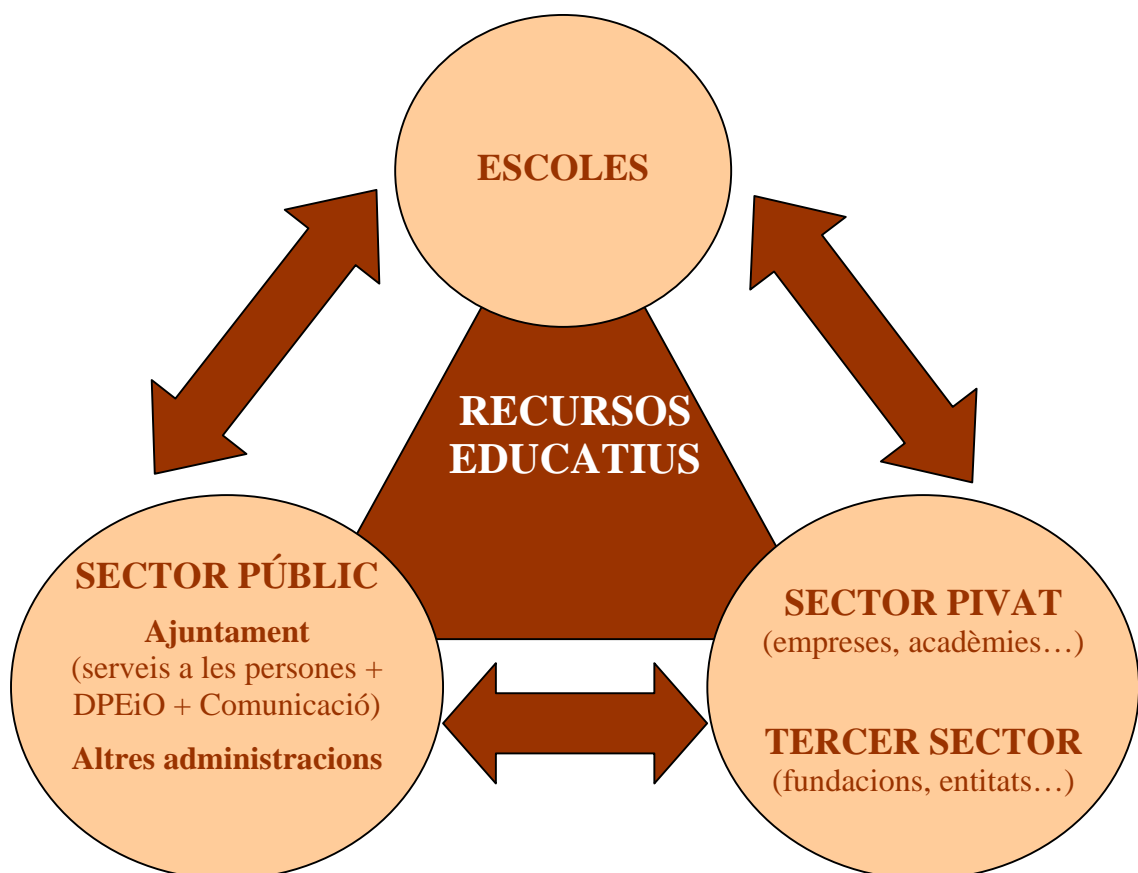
ESCOLES

RECURSOS EDUCATIUS

SECTOR PÚBLIC

Ajuntament
(serveis a les persones + DPEiO + Comunicació)

Altres administracions

SECTOR PIVAT
(empreses, acadèmies…)

TERCER SECTOR
(fundacions, entitats…)